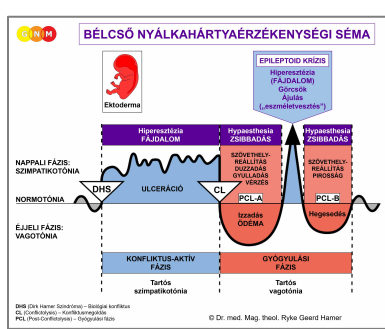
GNM

BÉLCSŐ NYÁLKAHÁRTYAÉRZÉKENYSÉGI SÉMA

Ektoderma

EPILEPTOID KRÍZIS
Hiperesztézia (FÁJDALOM)
Görcsök
Ájulás
(„eszméletvesztés")

Hiperesztézia FÁJDALOM

Hypaesthesia ZSIBBADÁS

Hypaesthesia ZSIBBADÁS

NAPPALI FÁZIS: SZIMPATIKOTÓNIA

SZÖVETHELYREÁLLÍTÁS DUZZADÁS GYULLADÁS VÉRZÉS

SZÖVETHELYREÁLLÍTÁS PIROSSÁG

DHS

ULCERÁCIÓ

CL

NORMOTÓNIA

PCL-A

PCL-B

ÉJJELI FÁZIS: VAGOTÓNIA

Izzadás ÖDÉMA

Hegesedés

KONFLIKTUS-AKTÍV FÁZIS

GYÓGYULÁSI FÁZIS

Tartós szimpatikotónia

Tartós vagotónia

DHS (Dirk Hamer Szindróma) – Biológiai konfliktus
CL (Conflictolysis) – Konfliktusmegoldás
PCL (Post-Conflictolysis) – Gyógyulási fázis

© Dr. med. Mag. theol. Ryke Geerd Hamer